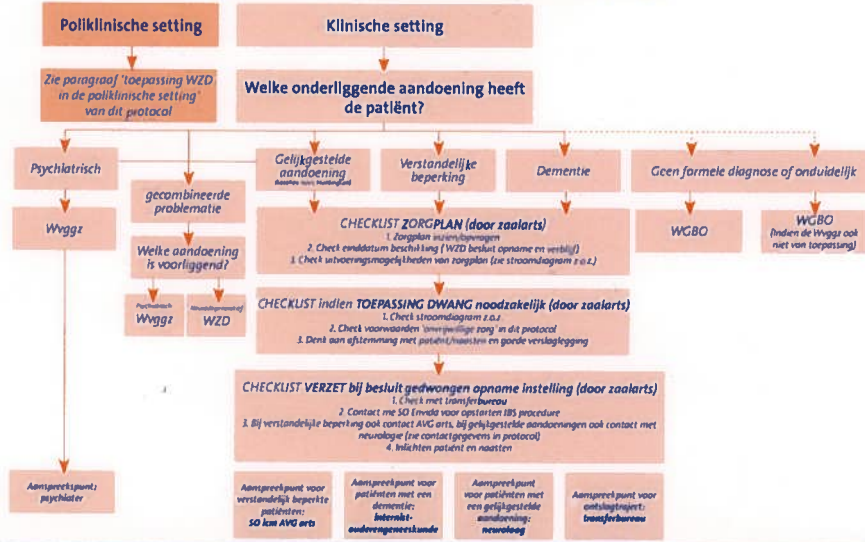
Poliklinische setting

Klinische setting

Zie paragraaf 'toepassing WZD in de poliklinische setting' van dit protocol

Welke onderliggende aandoening heeft de patiënt?

Psychiatrisch

gecombineerde problematie

Gelijkgestelde aandoening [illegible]

Verstandelijke beperking

Dementie

Geen formele diagnose of onduidelijk

Wvggz

Welke aandoening is voorliggend?

Psychiatrisch Wvggz

Verstandelijk/psychogeriatrisch WZD

CHECKLIST ZORGPLAN (door zaalarts)
1. Zorgplan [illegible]
2. Check einddatum beschikking (WZD besluit opname en verblijf)
3. Check uitvoeringsmogelijkheden van zorgplan (zie stroomdiagram z.o.z.)

WGBO

WGBO (indien de Wvggz ook niet van toepassing)

CHECKLIST indien TOEPASSING DWANG noodzakelijk (door zaalarts)
1. Check stroomdiagram z.o.z.
2. Check voorwaarden 'onvrijwillige zorg' in dit protocol
3. Denk aan afstemming met patiënt/naasten en goede verslaglegging

CHECKLIST VERZET bij besluit gedwongen opname instelling (door zaalarts)
1. Check met transferbureau
2. Contact me SO Envida voor opstarten IBS procedure
3. Bij verstandelijke beperking ook contact AVG arts, bij gelijkgestelde aandoeningen ook contact met neurologie (zie contactgegevens in protocol)
4. Inlichten patiënt en naasten

Aanspreekpunt: psychiater

Aanspreekpunt voor verstandelijk beperkte patiënten: SO icm AVG arts

Aanspreekpunt voor patiënten met een dementie: interne-ouderengeneeskunde

Aanspreekpunt voor patiënten met een gelijkgestelde aandoening: neuroloog

Aanspreekpunt voor ontslagtraject: transferbureau